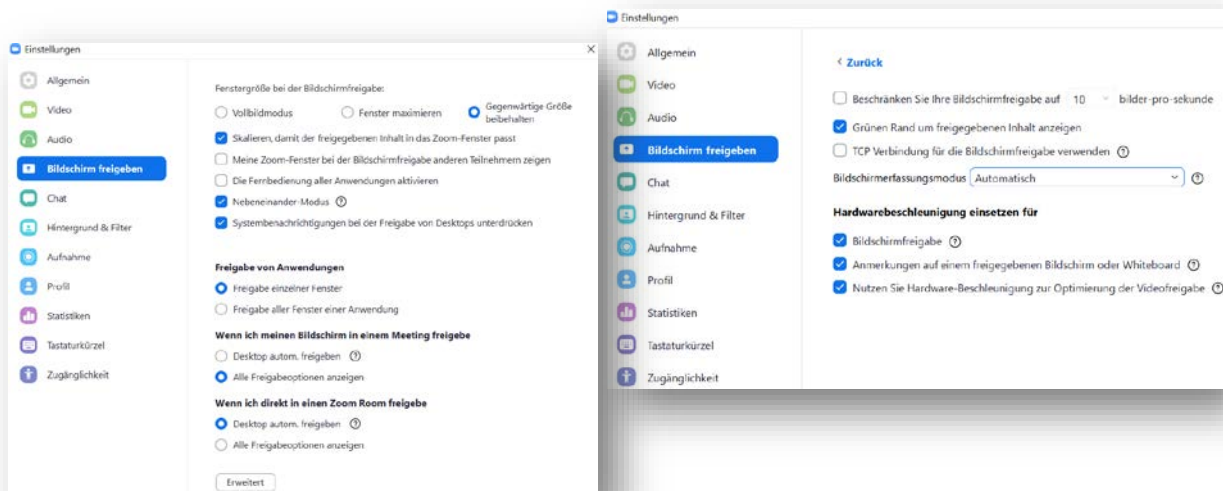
Einstellungen

Allgemein
Video
Audio
Bildschirm freigeben
Chat
Hintergrund & Filter
Aufnahme
Profil
Statistiken
Tastaturkürzel
Zugänglichkeit

Fenstergröße bei der Bildschirmfreigabe:

Vollbildmodus
Fenster maximieren
Gegenwärtige Größe beibehalten

Skalieren, damit der freigegebenen Inhalt in das Zoom-Fenster passt
Meine Zoom-Fenster bei der Bildschirmfreigabe anderen Teilnehmern zeigen
Die Fernbedienung aller Anwendungen aktivieren
Nebeneinander-Modus
Systembenachrichtigungen bei der Freigabe von Desktops unterdrücken

Freigabe von Anwendungen

Freigabe einzelner Fenster
Freigabe aller Fenster einer Anwendung

Wenn ich meinen Bildschirm in einem Meeting freigebe

Desktop autom. freigeben
Alle Freigabeoptionen anzeigen

Wenn ich direkt in einen Zoom Room freigebe

Desktop autom. freigeben
Alle Freigabeoptionen anzeigen

Erweitert

Einstellungen

Allgemein
Video
Audio
Bildschirm freigeben
Chat
Hintergrund & Filter
Aufnahme
Profil
Statistiken
Tastaturkürzel
Zugänglichkeit

< Zurück

Beschränken Sie Ihre Bildschirmfreigabe auf 10 bilder-pro-sekunde
Grünen Rand um freigegebenen Inhalt anzeigen
TCP Verbindung für die Bildschirmfreigabe verwenden
Bildschirmerfassungsmodus Automatisch

Hardwarebeschleunigung einsetzen für

Bildschirmfreigabe
Anmerkungen auf einem freigegebenen Bildschirm oder Whiteboard
Nutzen Sie Hardware-Beschleunigung zur Optimierung der Videofreigabe